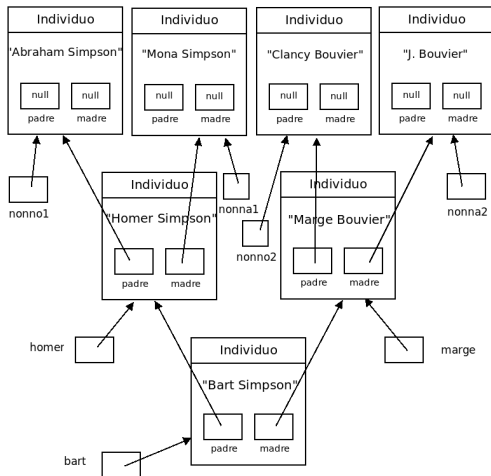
Individuo
'Abraham Simpson"
null padre
null madre

Individuo
"Mona Simpson"
null padre
null madre

Individuo
"Clancy Bouvier"
null padre
null madre

Individuo
"J. Bouvier"
null padre
null madre

nonno1

nonna1

nonno2

nonna2

Individuo
"Homer Simpson"
padre
madre

Individuo
"Marge Bouvier"
padre
madre

homer

marge

Individuo
"Bart Simpson"
padre
madre

bart